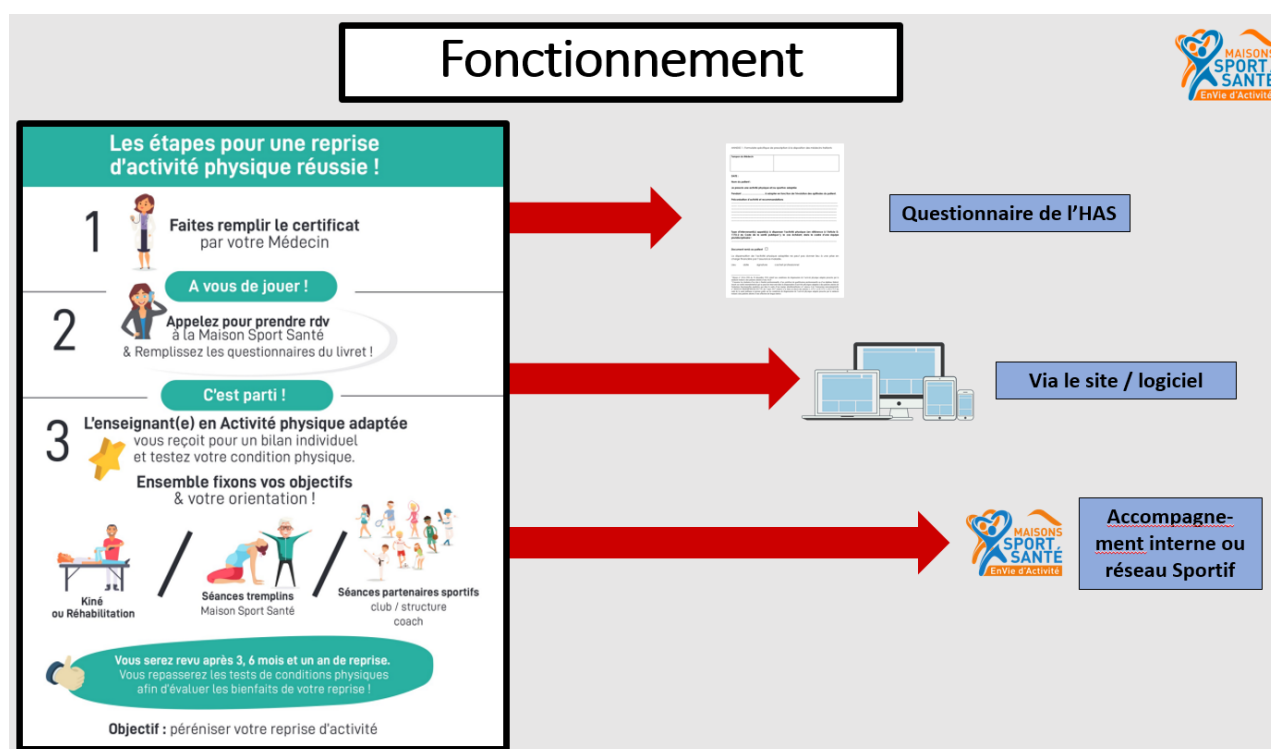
Fonctionnement

MAISONS SPORT SANTÉ EnVie d'Activité

Les étapes pour une reprise d'activité physique réussie !

1 Faites remplir le certificat par votre Médecin

A vous de jouer !

2 Appelez pour prendre rdv à la Maison Sport Santé & Remplissez les questionnaires du livret !

C'est parti !

3 L'enseignant(e) en Activité physique adaptée vous reçoit pour un bilan individuel et testez votre condition physique.

Ensemble fixons vos objectifs & votre orientation !

Kiné ou Réhabilitation / Séances tremplins Maison Sport Santé / Séances partenaires sportifs club / structure coach

Vous serez revu après 3, 6 mois et un an de reprise. Vous repasserez les tests de conditions physiques afin d'évaluer les bienfaits de votre reprise !

Objectif : péréniser votre reprise d'activité

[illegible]

Questionnaire de l'HAS

Via le site / logiciel

MAISONS SPORT SANTÉ EnVie d'Activité

Accompagnement interne ou réseau Sportif